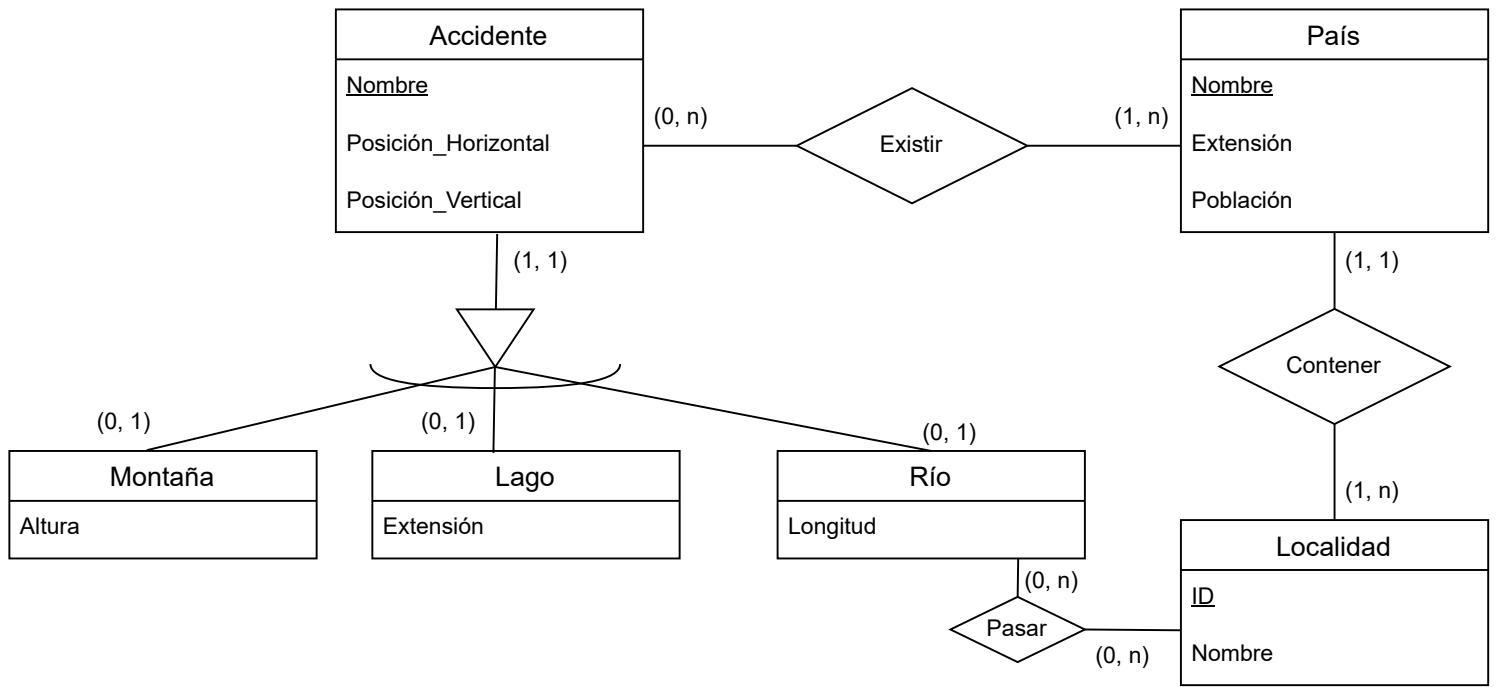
Accidente
Nombre
Posición_Horizontal
Posición_Vertical

(0, n)

Existir

(1, n)

País
Nombre
Extensión
Población

(1, 1)

(1, 1)

Contener

(0, 1)

(0, 1)

(0, 1)

Montaña
Altura

Lago
Extensión

Río
Longitud

(1, n)

Localidad
ID
Nombre

(0, n)

Pasar

(0, n)